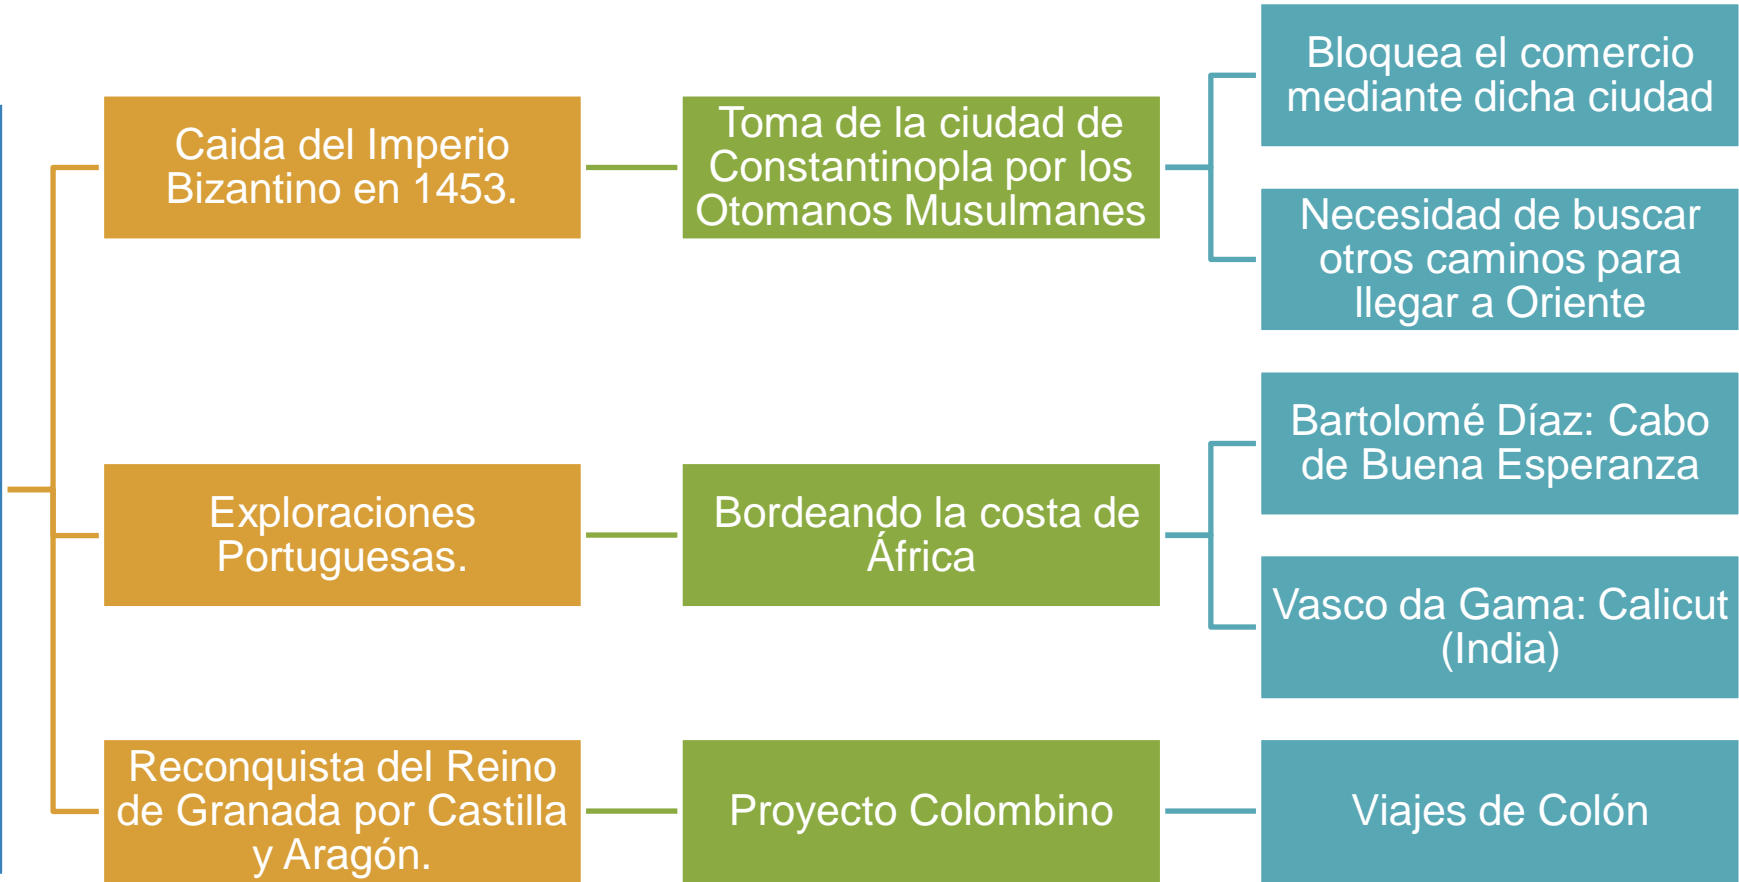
Caida del Imperio Bizantino en 1453.

Toma de la ciudad de Constantinopla por los Otomanos Musulmanes

Bloquea el comercio mediante dicha ciudad

Necesidad de buscar otros caminos para llegar a Oriente

Exploraciones Portuguesas.

Bordeando la costa de África

Bartolomé Díaz: Cabo de Buena Esperanza

Vasco da Gama: Calicut (India)

Reconquista del Reino de Granada por Castilla y Aragón.

Proyecto Colombino

Viajes de Colón